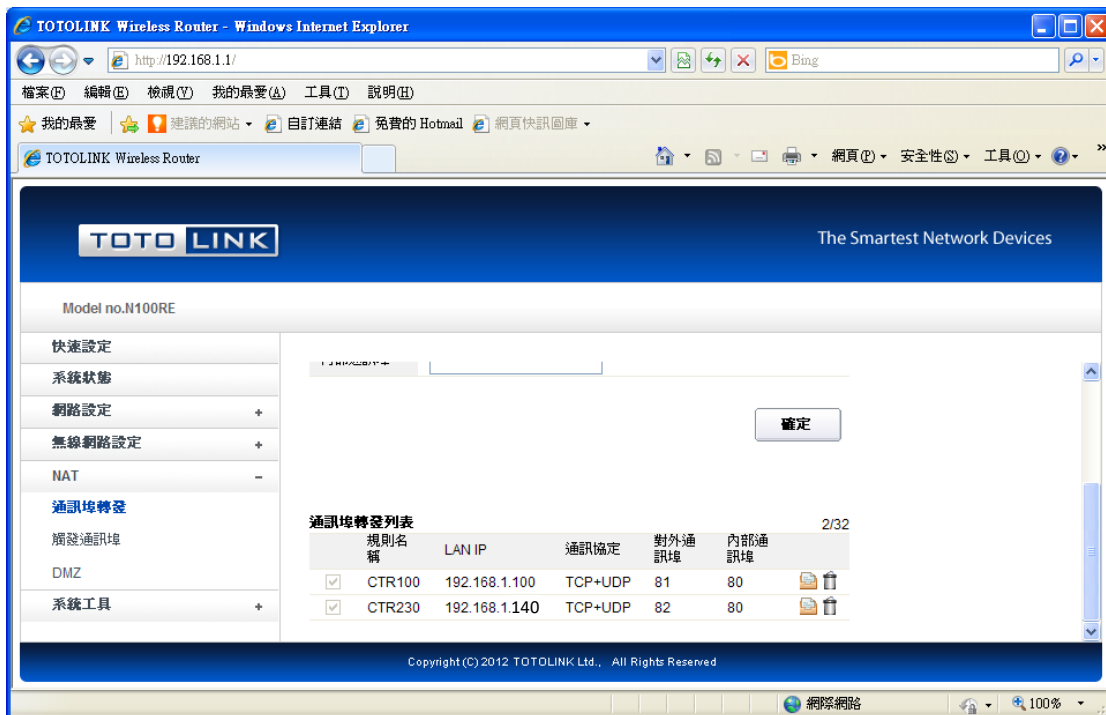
TOTOLINK Wireless Router - Windows Internet Explorer

http://192.168.1.1/

Bing

檔案(F) 編輯(E) 檢視(V) 我的最愛(A) 工具(T) 說明(H)

我的最愛 建議的網站 ▾ 自訂連結 免費的 Hotmail 網頁快訊圖庫 ▾

TOTOLINK Wireless Router

網頁(P) ▾ 安全性(S) ▾ 工具(O) ▾

TOTO LINK

The Smartest Network Devices

Model no.N100RE

快速設定
系統狀態
網路設定 +
無線網路設定 +
NAT −
通訊埠轉發
觸發通訊埠
DMZ
系統工具 +

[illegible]

確定

通訊埠轉發列表 2/32

| | 規則名稱 | LAN IP | 通訊協定 | 對外通訊埠 | 內部通訊埠 | |
|---|---|---|---|---|---|---|
| ✓ | CTR100 | 192.168.1.100 | TCP+UDP | 81 | 80 | |
| ✓ | CTR230 | 192.168.1.140 | TCP+UDP | 82 | 80 | |

Copyright (C) 2012 TOTOLINK Ltd., All Rights Reserved

網際網路 100%